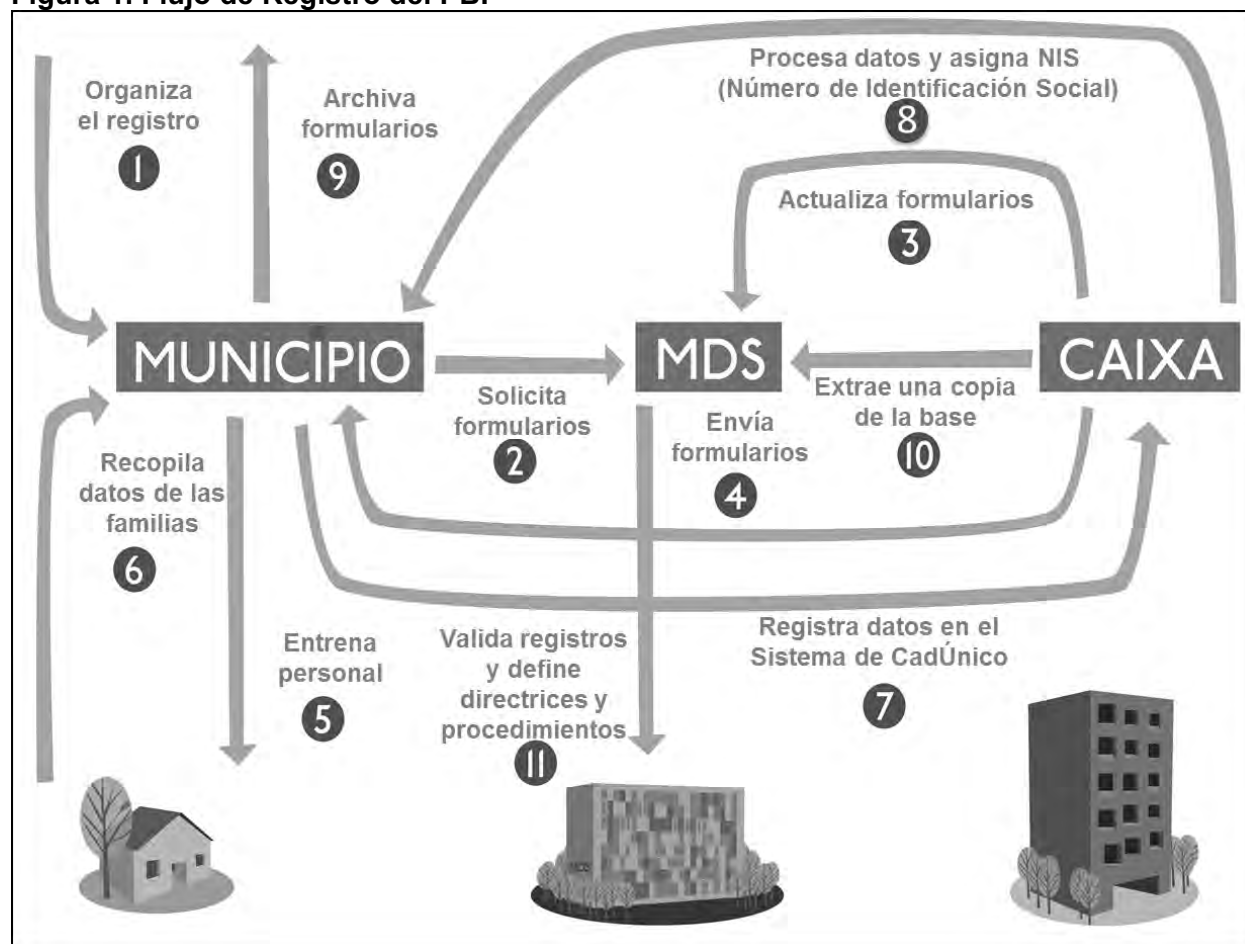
Figura 1: Flujo de Registro del PBF

Organiza el registro
1

Archiva formularios
9

Procesa datos y asigna NIS (Número de Identificación Social)
8

Actualiza formularios
3

MUNICIPIO

MDS

CAIXA

Solicita formularios
2

Envía formularios
4

Extrae una copia de la base
10

Recopila datos de las familias
6

Entrena personal
5

Valida registros y define directrices y procedimientos
11

Registra datos en el Sistema de CadÚnico
7